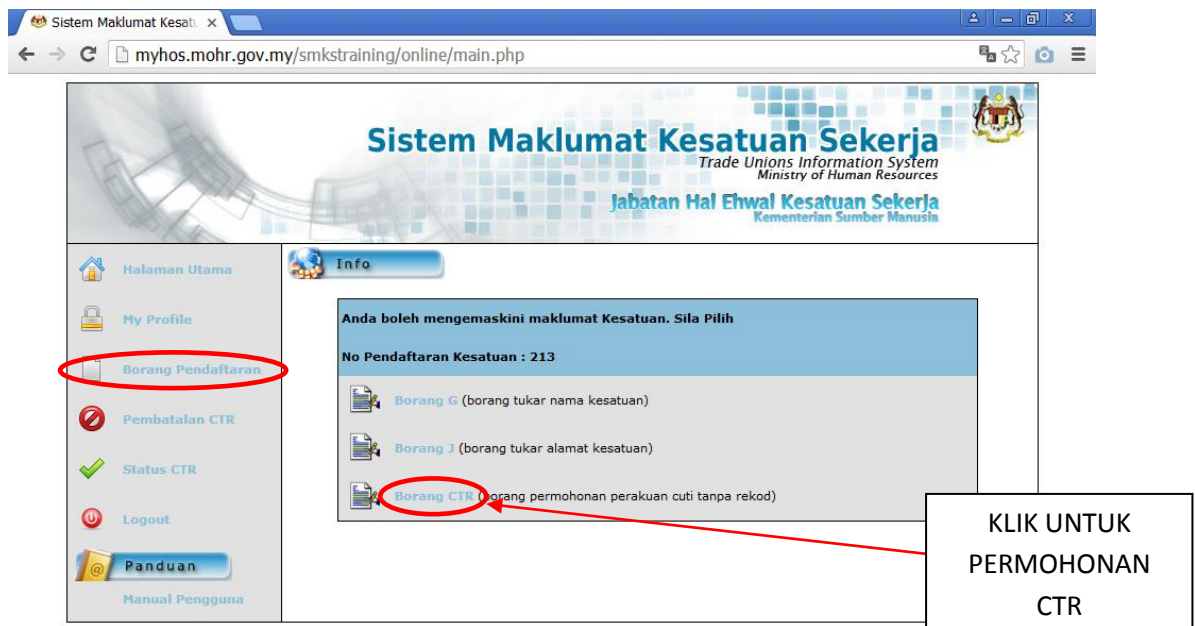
Sistem Maklumat Kesatu ×

myhos.mohr.gov.my/smkstraining/online/main.php

Sistem Maklumat Kesatuan Sekerja
Trade Unions Information System
Ministry of Human Resources

Jabatan Hal Ehwal Kesatuan Sekerja
Kementerian Sumber Manusia

Halaman Utama

My Profile

Borang Pendaftaran

Pembatalan CTR

Status CTR

Logout

Panduan

Manual Pengguna

Info

Anda boleh mengemaskini maklumat Kesatuan. Sila Pilih

No Pendaftaran Kesatuan : 213

Borang G (borang tukar nama kesatuan)

Borang J (borang tukar alamat kesatuan)

Borang CTR (borang permohonan perakuan cuti tanpa rekod)

KLIK UNTUK PERMOHONAN CTR